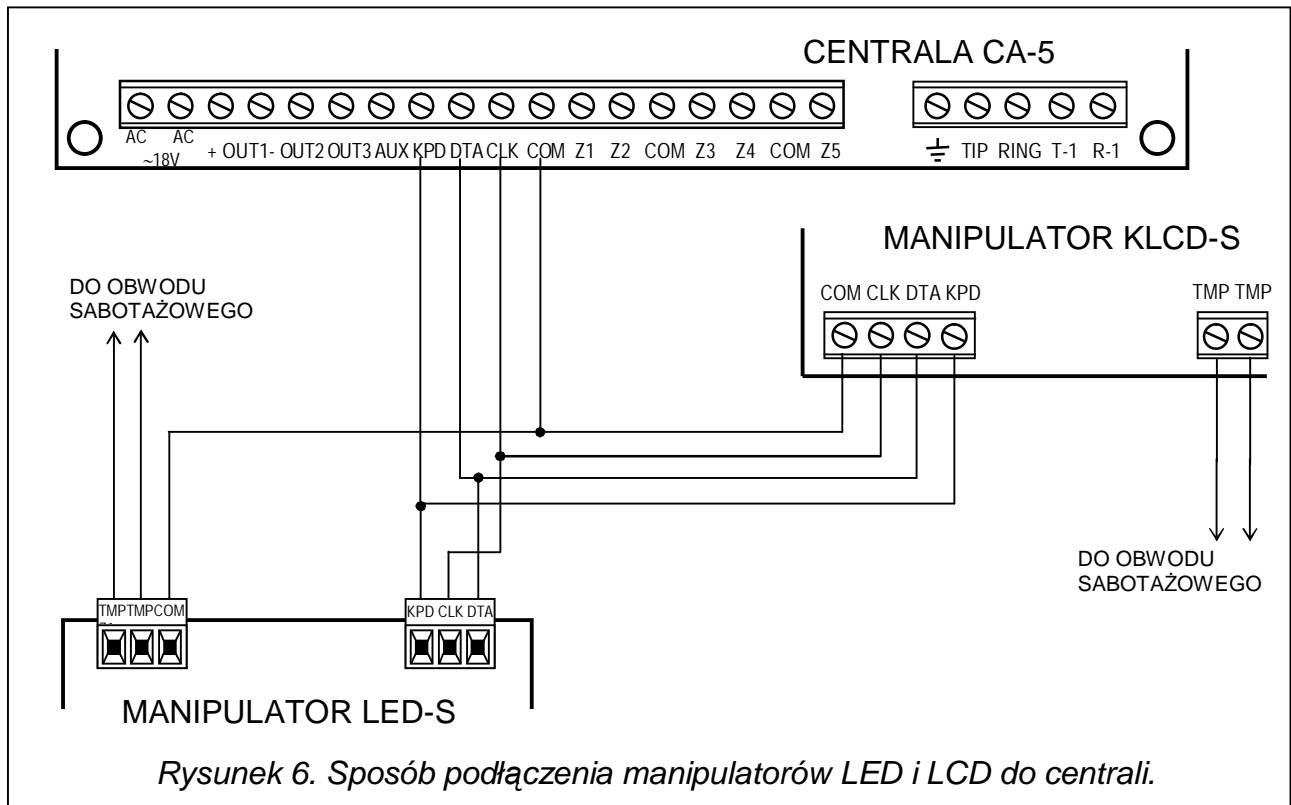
CENTRALA CA-5

AC AC ~18V + OUT1- OUT2 OUT3 AUX KPD DTA CLK COM Z1 Z2 COM Z3 Z4 COM Z5

TIP RING T-1 R-1

MANIPULATOR KLCD-S

COM CLK DTA KPD

TMP TMP

DO OBWODU SABOTAŻOWEGO

DO OBWODU SABOTAŻOWEGO

TMP TMP COM

KPD CLK DTA

MANIPULATOR LED-S

Rysunek 6. Sposób podłączenia manipulatorów LED i LCD do centrali.